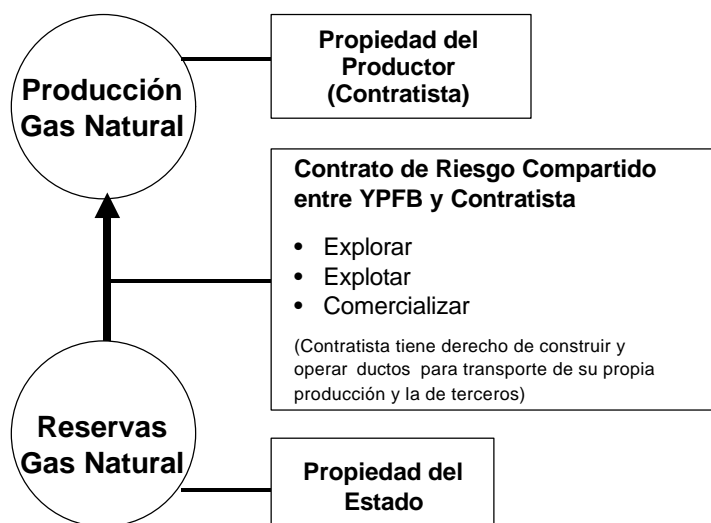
Producción Gas Natural

Propiedad del Productor (Contratista)

Contrato de Riesgo Compartido entre YPFB y Contratista

- Explorar
- Explotar
- Comercializar

(Contratista tiene derecho de construir y operar ductos para transporte de su propia producción y la de terceros)

Reservas Gas Natural

Propiedad del Estado